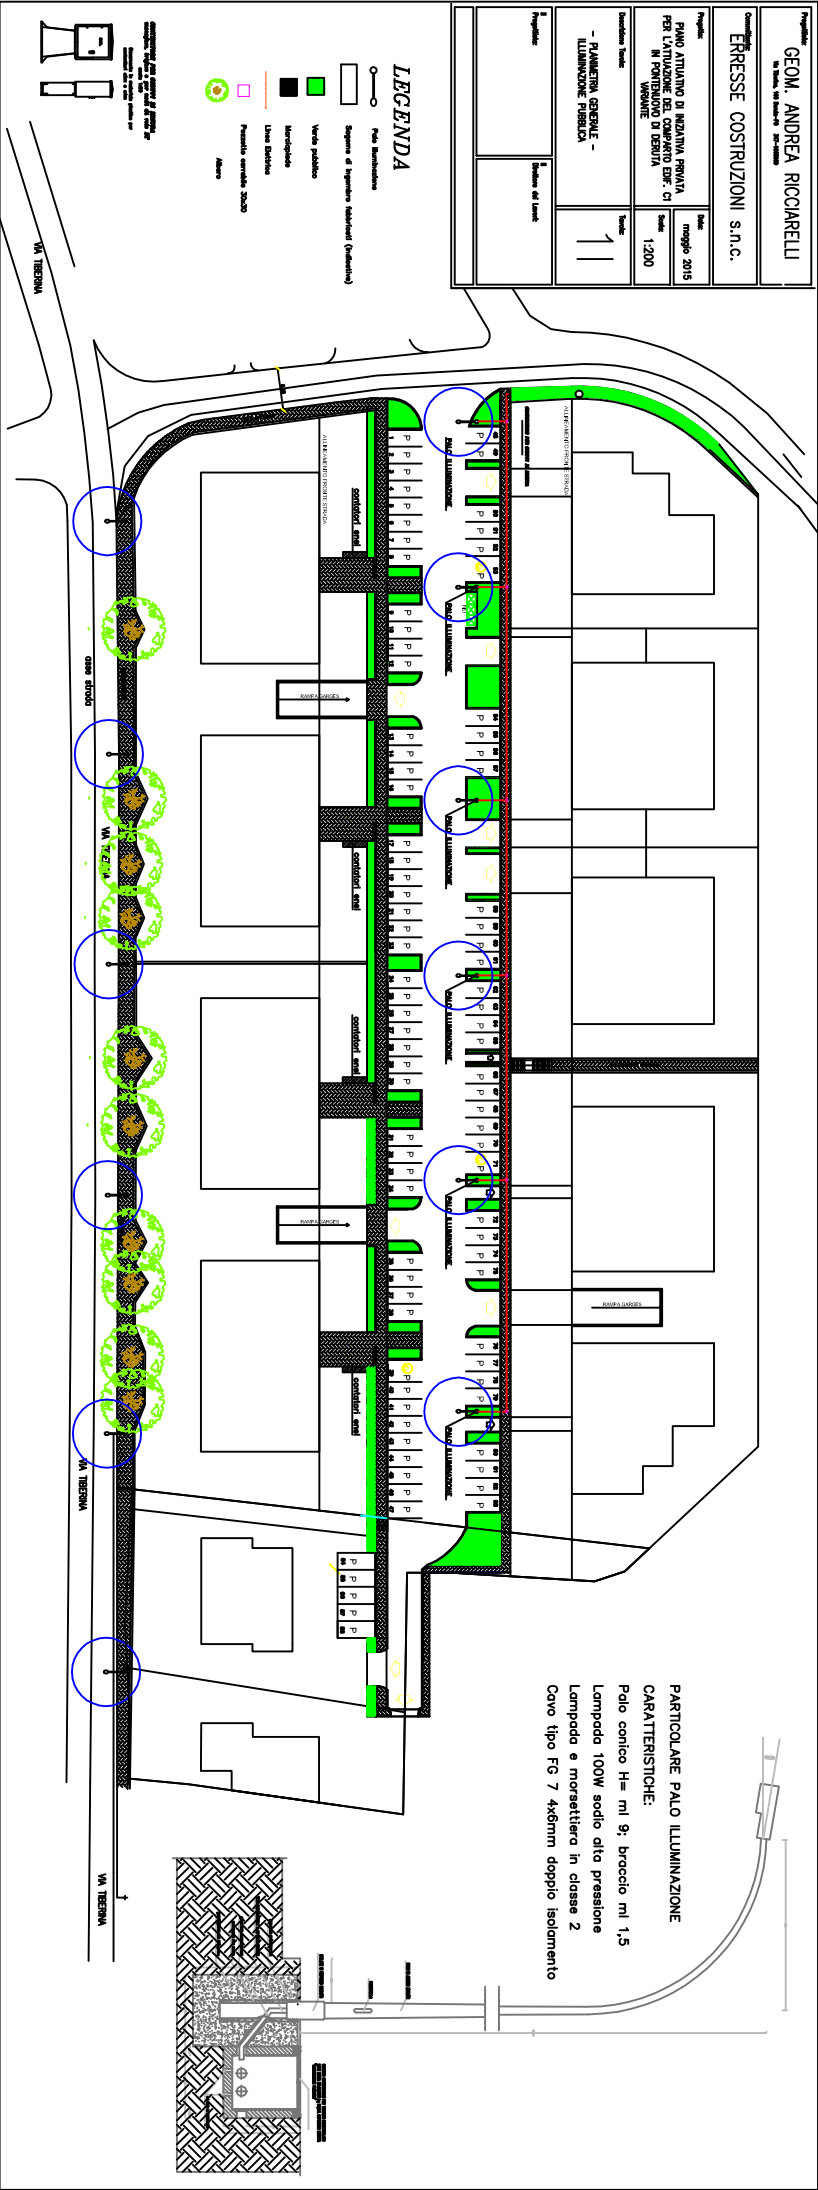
Progettista:
GEOM. ANDREA RICCIARELLI

Committente:
ERRESSE COSTRUZIONI s.n.c.

Progetto:
PIANO ATTUATIVO DI INIZIATIVA PRIVATA PER L'ATTUAZIONE DEL COMPARTO EDIF. C1 IN PONTENUOVO DI DERUTA VARIANTE

Data: maggio 2015

Scala: 1:200

Descrizione Tavola:
- PLANIMETRIA GENERALE -
ILLUMINAZIONE PUBBLICA

Tavola: 11

Il Progettista:

Il Direttore dei Lavori:

LEGENDA

Palo illuminazione

Segmento di ingombro fabbricati (indicativo)

Verde pubblico

Marciapiede

Linea Elettrica

Pozzetto carrabile 30x30

Albero

VIA TIBERINA

asse strada

VIA TIBERINA

VIA TIBERINA

VIA TIBERINA

contatori enel

contatori enel

contatori enel

contatori enel

RAMPA GARAGES

RAMPA GARAGES

RAMPA GARAGES

PALO ILLUMINAZIONE

PALO ILLUMINAZIONE

PALO ILLUMINAZIONE

PALO ILLUMINAZIONE

PALO ILLUMINAZIONE

PALO ILLUMINAZIONE

PARTICOLARE PALO ILLUMINAZIONE
CARATTERISTICHE:
Palo conico H= ml 9; braccio ml 1,5
Lampada 100W sodio alta pressione
Lampada e morsettiera in classe 2
Cavo tipo FG 7 4x6mm doppio isolamento